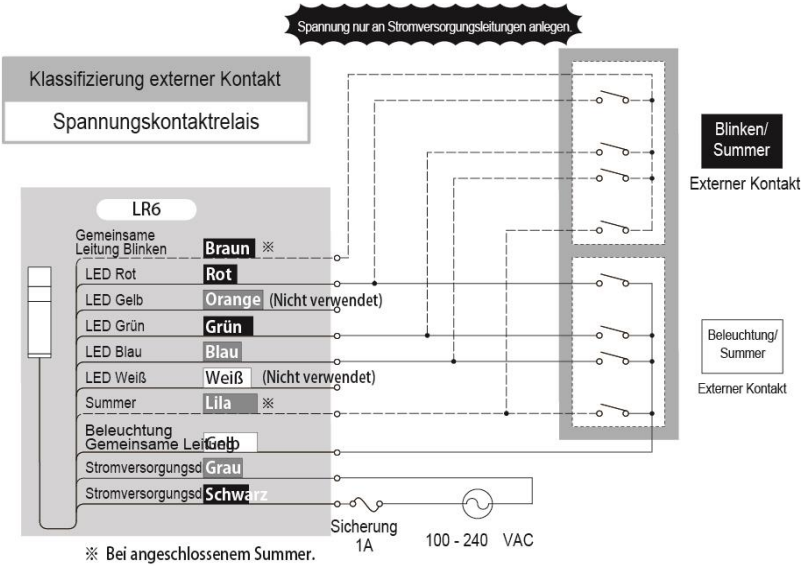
Spannung nur an Stromversorgungsleitungen anlegen.

Klassifizierung externer Kontakt

Spannungskontaktrelais

Blinken/ Summer

Externer Kontakt

LR6

Gemeinsame Leitung Blinken Braun ※

LED Rot Rot

LED Gelb Orange (Nicht verwendet)

LED Grün Grün

LED Blau Blau

LED Weiß Weiß (Nicht verwendet)

Summer Lila ※

Beleuchtung Gemeinsame Leitung Gelb

Stromversorgungsd Grau

Stromversorgungsd Schwarz

Beleuchtung/ Summer

Externer Kontakt

Sicherung 1A

100 - 240 VAC

※ Bei angeschlossenem Summer.